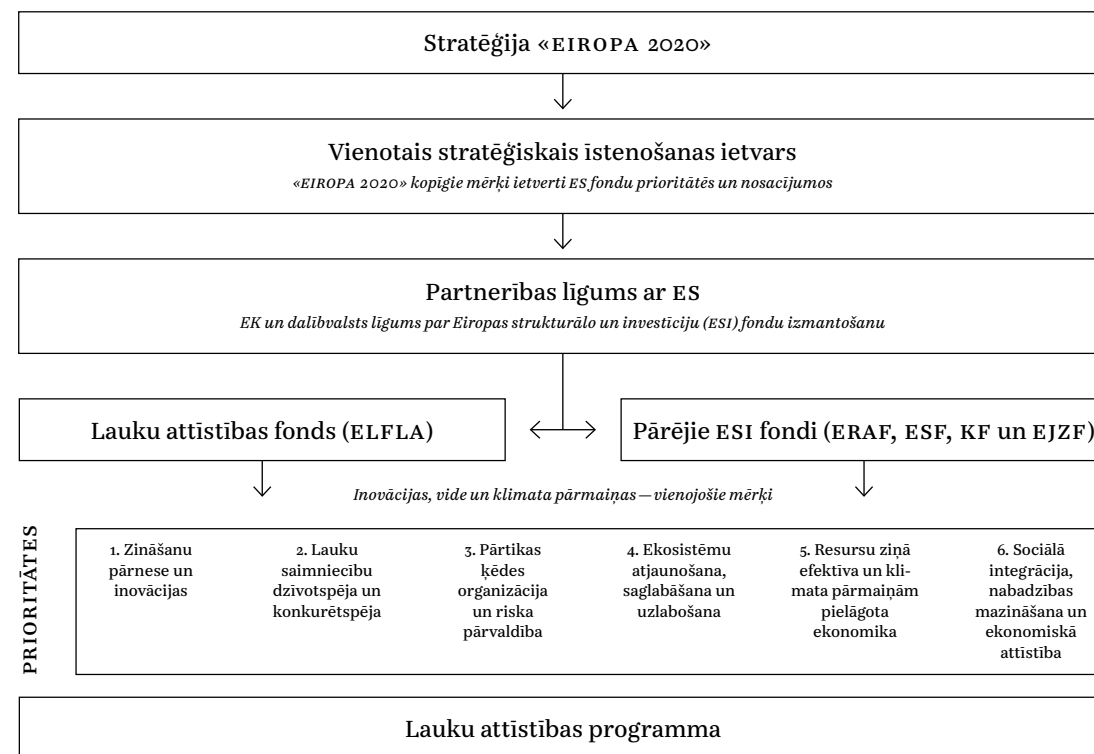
Stratēģija «EIROPA 2020»

Vienotais stratēģiskais īstenošanas ietvars

«EIROPA 2020» kopīgie mērķi ietverti ES fondu prioritātēs un nosacījumos

Partnerības līgums ar ES

EK un dalībvalsts līgums par Eiropas strukturālo un investīciju (ESI) fondu izmantošanu

Lauku attīstības fonds (ELFLA)

Pārējie ESI fondi (ERAF, ESF, KF un EJZF)

Inovācijas, vide un klimata pārmaiņas — vienojošie mērķi

PRIORITĀTES

1. Zināšanu pārnese un inovācijas

2. Lauku saimniecību dzivotspēja un konkurētspēja

3. Pārtikas ķēdes organizācija un riska pārvaldība

4. Ekosistēmu atjaunošana, saglabāšana un uzlabošana

5. Resursu ziņā efektīva un klimata pārmaiņām pielāgota ekonomika

6. Sociālā integrācija, nabadzības mazināšana un ekonomiskā attīstība

Lauku attīstības programma